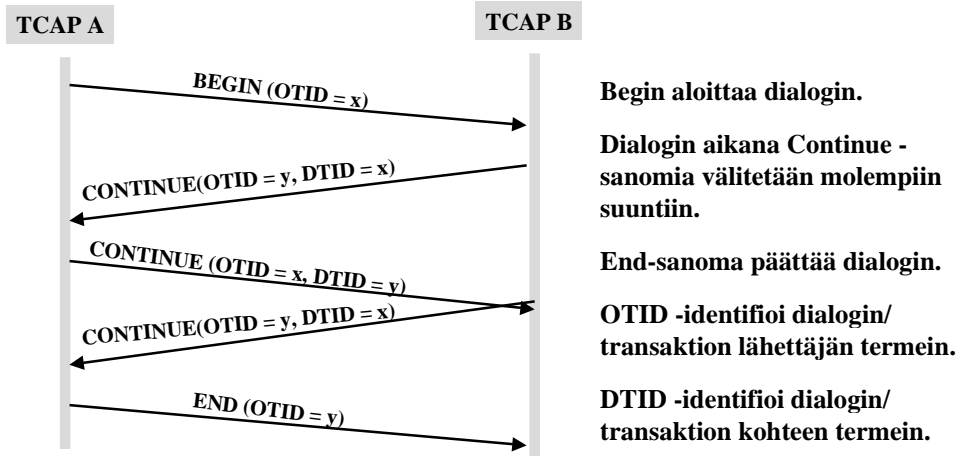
TCAP A

TCAP B

BEGIN (OTID = x)

CONTINUE(OTID = y, DTID = x)

CONTINUE (OTID = x, DTID = y)

CONTINUE(OTID = y, DTID = x)

END (OTID = y)

Begin aloittaa dialogin.

Dialogin aikana Continue - sanomia välitetään molempiin suuntiin.

End-sanoma päättää dialogin.

OTID -identifioi dialogin/ transaktion lähettäjän termein.

DTID -identifioi dialogin/ transaktion kohteen termein.